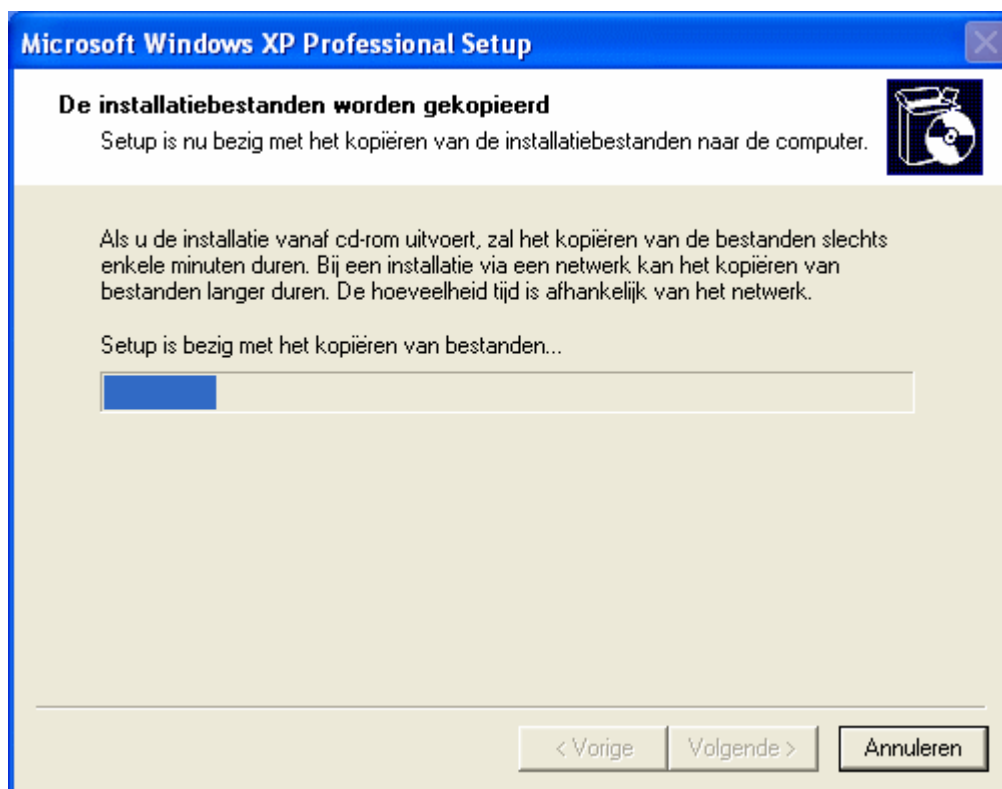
Microsoft Windows XP Professional Setup

De installatiebestanden worden gekopieerd
Setup is nu bezig met het kopiëren van de installatiebestanden naar de computer.

Als u de installatie vanaf cd-rom uitvoert, zal het kopiëren van de bestanden slechts enkele minuten duren. Bij een installatie via een netwerk kan het kopiëren van bestanden langer duren. De hoeveelheid tijd is afhankelijk van het netwerk.

Setup is bezig met het kopiëren van bestanden...

< Vorige
Volgende >
Annuleren